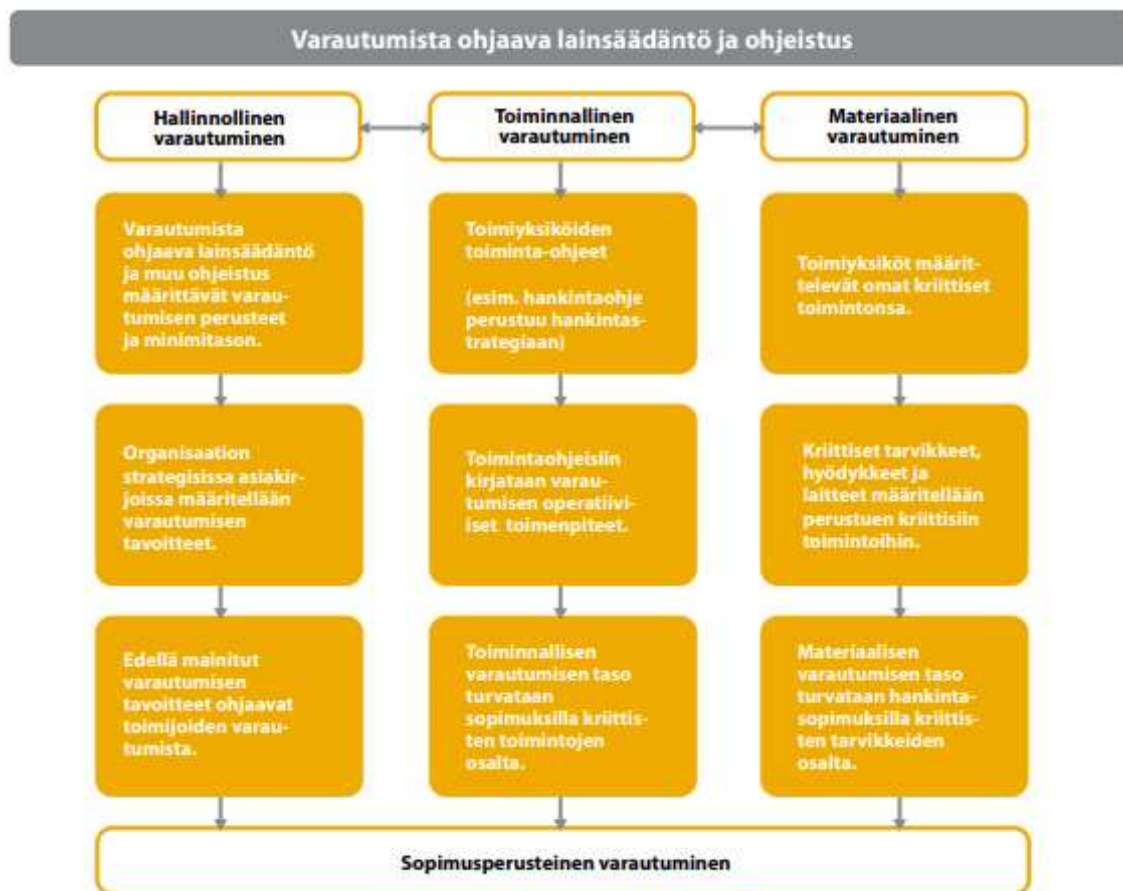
Varautumista ohjaava lainsäädäntö ja ohjeistus

Hallinnollinen varautuminen

Toiminnallinen varautuminen

Materiaalinen varautuminen

Varautumista ohjaava lainsäädäntö ja muu ohjeistus määrittävät varautumisen perusteet ja minimitason.

Organisaation strategisissa asiakirjoissa määritellään varautumisen tavoitteet.

Edellä mainitut varautumisen tavoitteet ohjaavat toimijoiden varautumista.

Toimiyksiköiden toiminta-ohjeet

(esim. hankintaohje perustuu hankintastrategiaan)

Toimintaohjeisiin kirjataan varautumisen operatiiviset toimenpiteet.

Toiminnallisen varautumisen taso turvataan sopimuksilla kriittisten toimintojen osalta.

Toimiyksiköt määrittelevät omat kriittiset toimintonsa.

Kriittiset tarvikkeet, hyödykkeet ja laitteet määritellään perustuen kriittisiin toimintoihin.

Materiaalisen varautumisen taso turvataan hankintasopimuksilla kriittisten tarvikkeiden osalta.

Sopimusperusteinen varautuminen